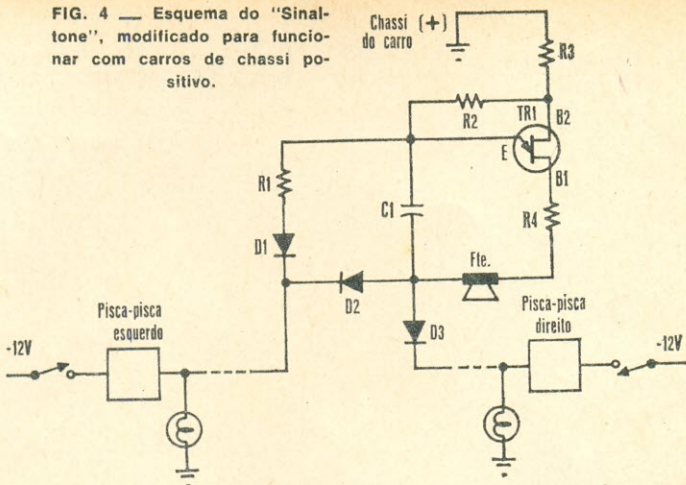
FIG. 4 — Esquema do "Sinaltone", modificado para funcionar com carros de chassi positivo.

Chassi (+) do carro

R3

R2

TR1

B2

E

B1

R1

C1

R4

D1

D2

Fte.

D3

Pisca-pisca esquerdo

Pisca-pisca direito

-12V

-12V